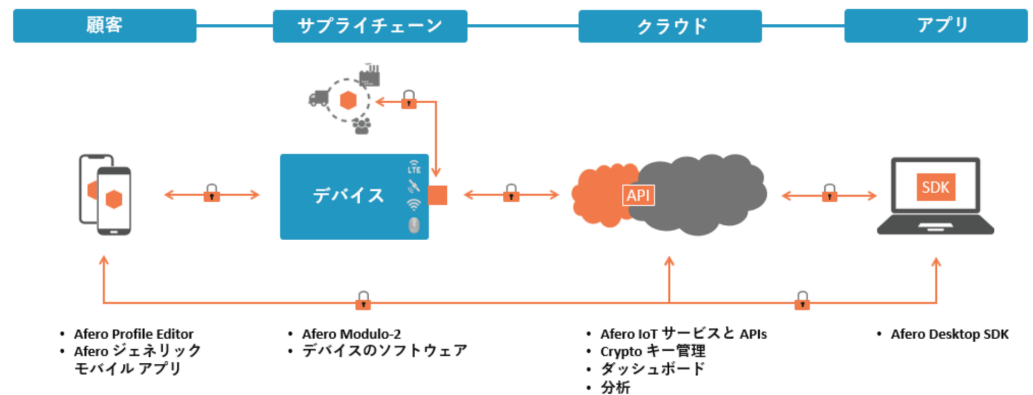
顧客

サプライチェーン

クラウド

アプリ

LTE

デバイス

API

SDK

• Afero Profile Editor
• Afero ジェネリック モバイル アプリ

• Afero Modulo-2
• デバイスのソフトウェア

• Afero IoT サービスと APIs
• Crypto キー管理
• ダッシュボード
• 分析

• Afero Desktop SDK